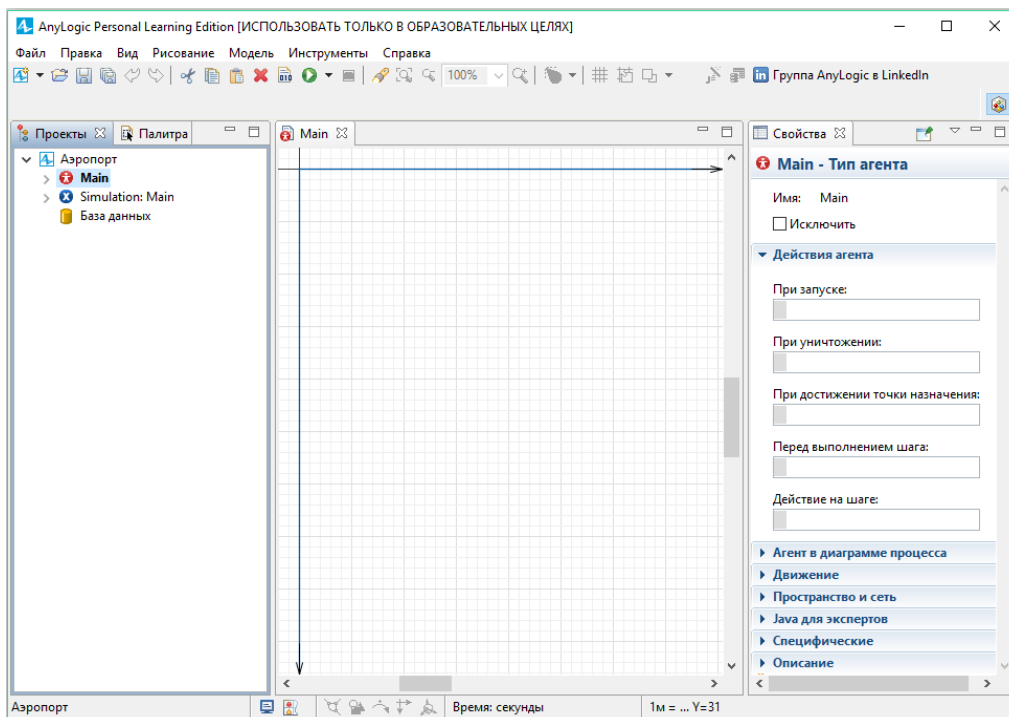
AnyLogic Personal Learning Edition [ИСПОЛЬЗОВАТЬ ТОЛЬКО В ОБРАЗОВАТЕЛЬНЫХ ЦЕЛЯХ]

Файл Правка Вид Рисование Модель Инструменты Справка

100%

Группа AnyLogic в LinkedIn

Проекты Палитра

Аэропорт
Main
Simulation: Main
База данных

Main

Свойства

Main - Тип агента

Имя: Main
Исключить

Действия агента

При запуске:

При уничтожении:

При достижении точки назначения:

Перед выполнением шага:

Действие на шаге:

Агент в диаграмме процесса
Движение
Пространство и сеть
Java для экспертов
Специфические
Описание

Аэропорт

Время: секунды

1м = ... Y=31